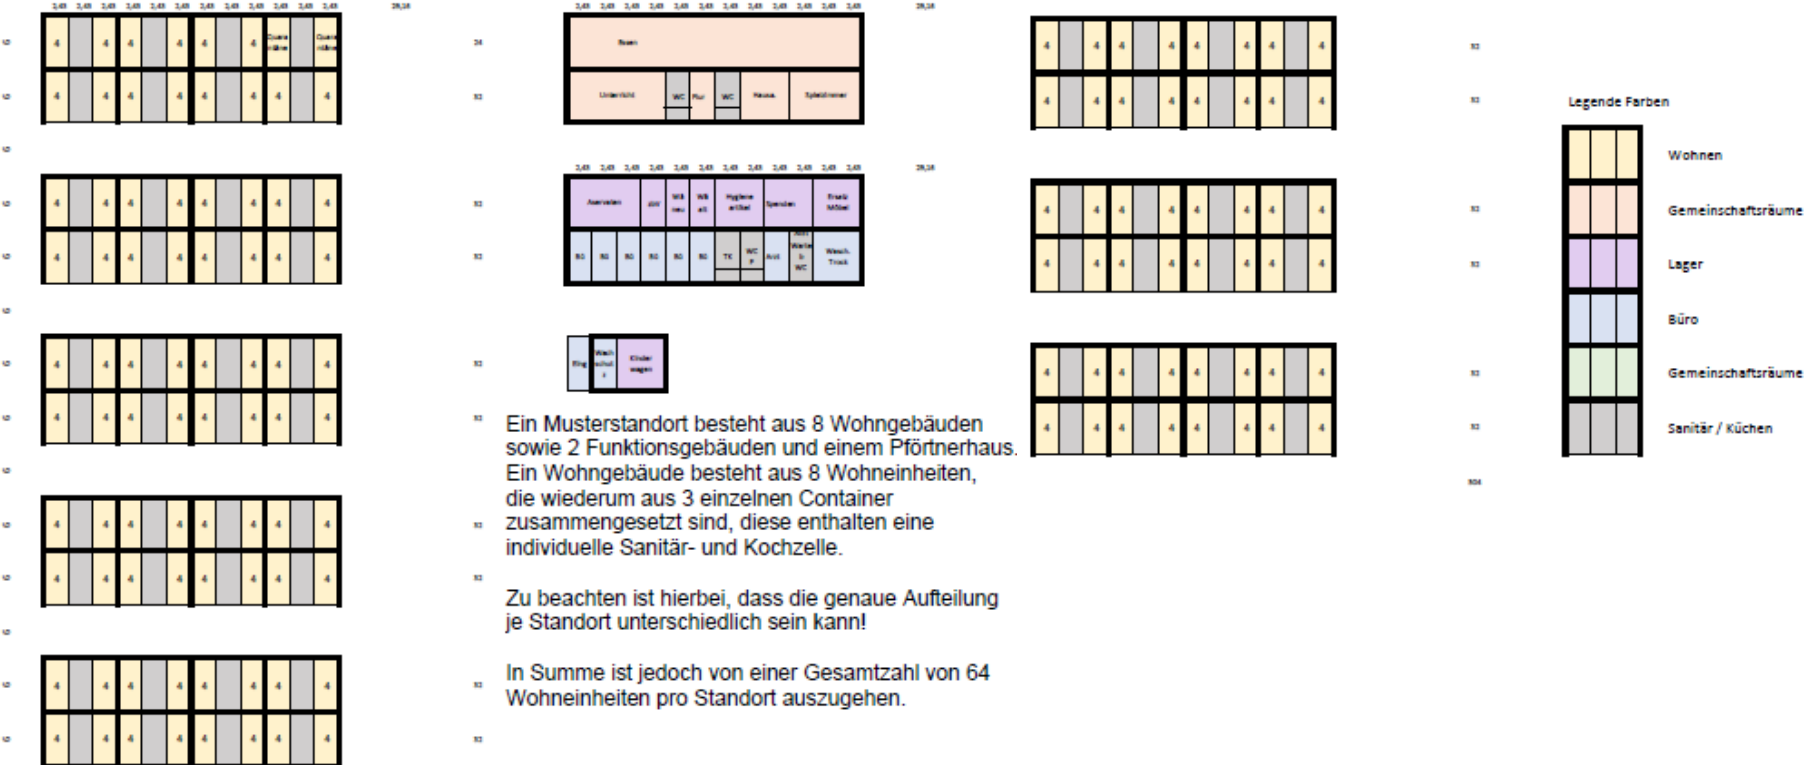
Ein Musterstandort besteht aus 8 Wohngebäuden sowie 2 Funktionsgebäuden und einem Pförtnerhaus. Ein Wohngebäude besteht aus 8 Wohneinheiten, die wiederum aus 3 einzelnen Container zusammengesetzt sind, diese enthalten eine individuelle Sanitär- und Kochzelle.

Zu beachten ist hierbei, dass die genaue Aufteilung je Standort unterschiedlich sein kann!

In Summe ist jedoch von einer Gesamtzahl von 64 Wohneinheiten pro Standort auszugehen.

Legende Farben

Wohnen

Gemeinschaftsräume

Lager

Büro

Gemeinschaftsräume

Sanitär / Küchen

Raum

Unterricht WC Flur WC Hausa. Spielzimmer

Asservaten Hygiene artikel Spenden Ersatz Möbel

TK Arzt Wasch Trock

Kinder wagen